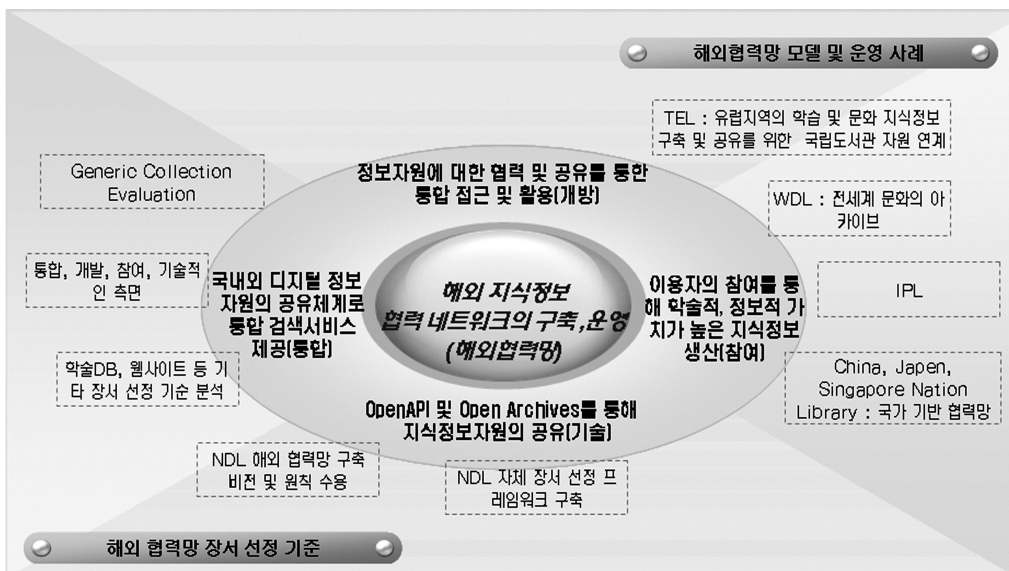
해외협력망 모델 및 운영 사례

TEL : 유럽지역의 학습 및 문화 지식정보 구축 및 공유를 위한 국립도서관 자원 연계

Generic Collection Evaluation

정보자원에 대한 협력 및 공유를 통한 통합 접근 및 활용(개방)

WDL : 전세계 문화의 아카이브

통합, 개발, 참여, 기술적인 측면

국내외 디지털 정보 자원의 공유체계로 통합 검색서비스 제공(통합)

해외 지식정보 협력 네트워크의 구축,운영 (해외협력망)

이용자의 참여를 통해 학술적, 정보적 가치가 높은 지식정보 생산(참여)

IPL

학술DB, 웹사이트 등 기타 장서 선정 기순 분석

China, Japen, Singapore Nation Library : 국가 기반 협력망

OpenAPI 및 Open Archives를 통해 지식정보자원의 공유(기술)

NDL 해외 협력망 구축 비전 및 원칙 수용

NDL 자체 장서 선정 프레임워크 구축

해외 협력망 장서 선정 기준